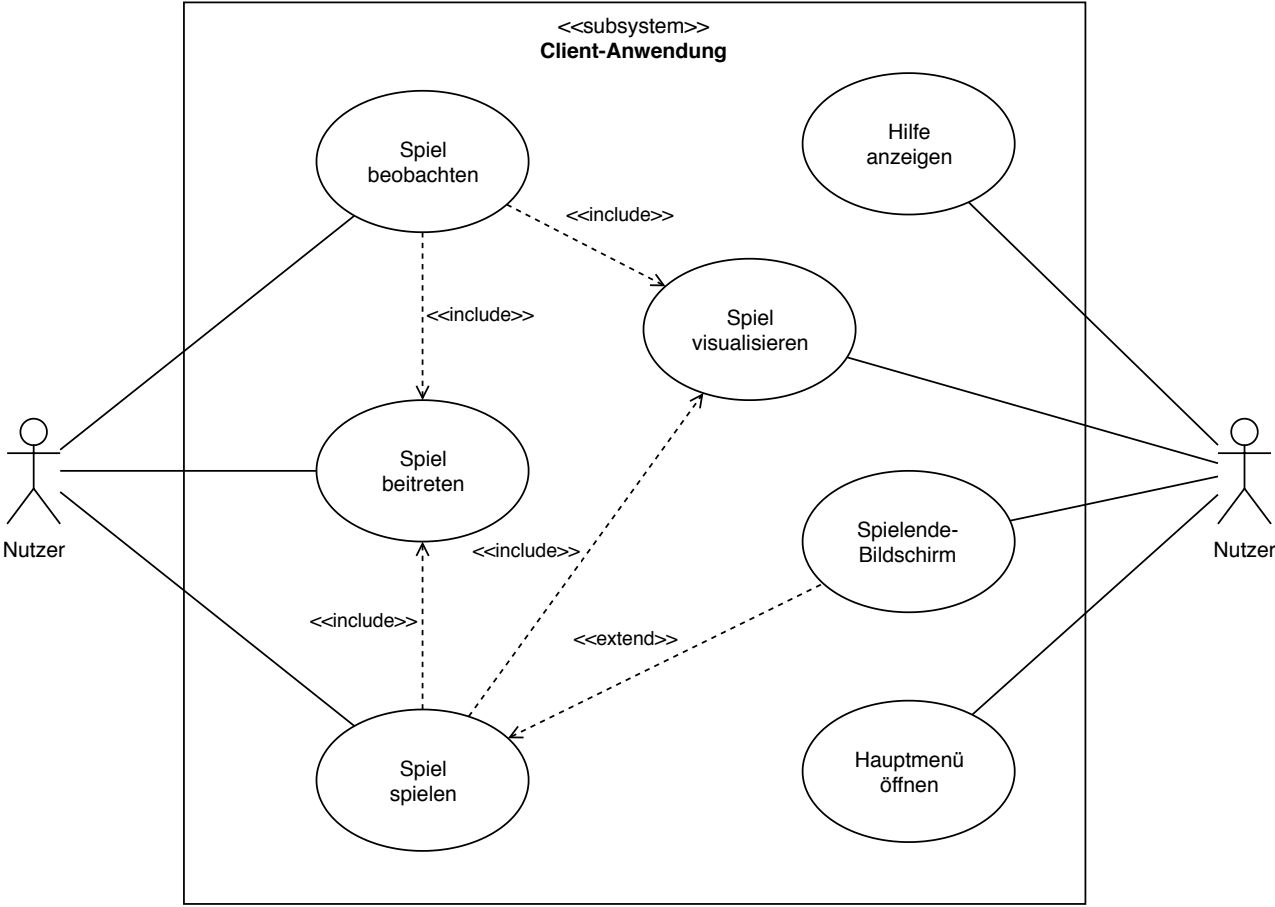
<<subsystem>>
Client-Anwendung

Spiel beobachten

Hilfe anzeigen

<<include>>

<<include>>

Spiel visualisieren

Spiel beitreten

Nutzer

Nutzer

Spielende-Bildschirm

<<include>>

<<include>>

<<extend>>

Spiel spielen

Hauptmenü öffnen